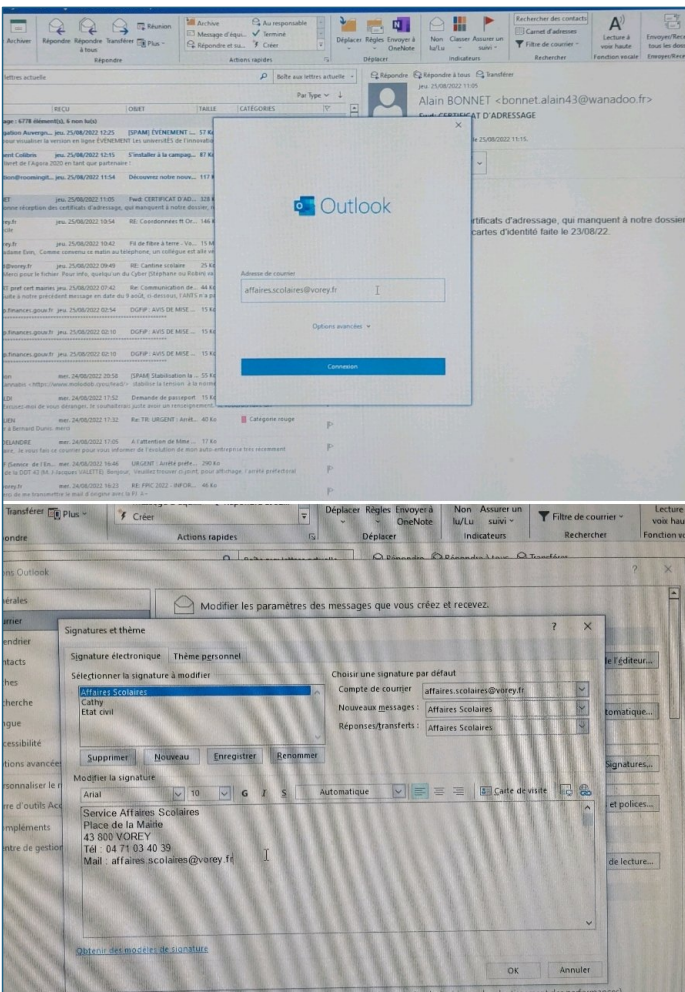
Archiver Répondre Répondre à tous Transférer Réunion Plus Répondre Archive Message d'équi... Répondre et su... Au responsable Terminé Créer Actions rapides Déplacer Règles Envoyer à OneNote Déplacer Non lu/Lu Classer Assurer un suivi Indicateurs Rechercher des contacts Carnet d'adresses Filtre de courrier Rechercher Lecture à voix haute Fonction vocale Envoyer/Recevoir tous les dossiers Envoyer/Recevoir

lettres actuelle Boîte aux lettres actuelle Par Type

Répondre Répondre à tous Transférer
jeu. 25/08/2022 11:05
Alain BONNET <bonnet.alain43@wanadoo.fr>
Fwd: CERTIFICAT D'ADRESSAGE

le 25/08/2022 11:15.

rtificats d'adressage, qui manquent à notre dossier
cartes d'identité faite le 23/08/22.

Outlook

Adresse de courrier
affaires.scolaires@vorey.fr

Options avancées

Connexion

Catégorie rouge

Transférer Plus Créer Actions rapides Déplacer Règles Envoyer à OneNote Déplacer Non lu/Lu Assurer un suivi Indicateurs Filtre de courrier Rechercher Lecture à voix haute Fonction vo

ns Outlook

Modifier les paramètres des messages que vous créez et recevez.

Signatures et thème

Signature électronique Thème personnel

Sélectionner la signature à modifier
Affaires Scolaires
Cathy
Etat civil

Choisir une signature par défaut
Compte de courrier affaires.scolaires@vorey.fr
Nouveaux messages : Affaires Scolaires
Réponses/transferts : Affaires Scolaires

Supprimer Nouveau Enregistrer Renommer

Modifier la signature
Arial 10 G I S Automatique Carte de visite

Service Affaires Scolaires
Place de la Mairie
43 800 VOREY
Tél : 04 71 03 40 39
Mail : affaires.scolaires@vorey.fr

Obtenir des modèles de signature

OK Annuler

le l'éditeur...
tomatique...
Signatures...
et polices...
de lecture...